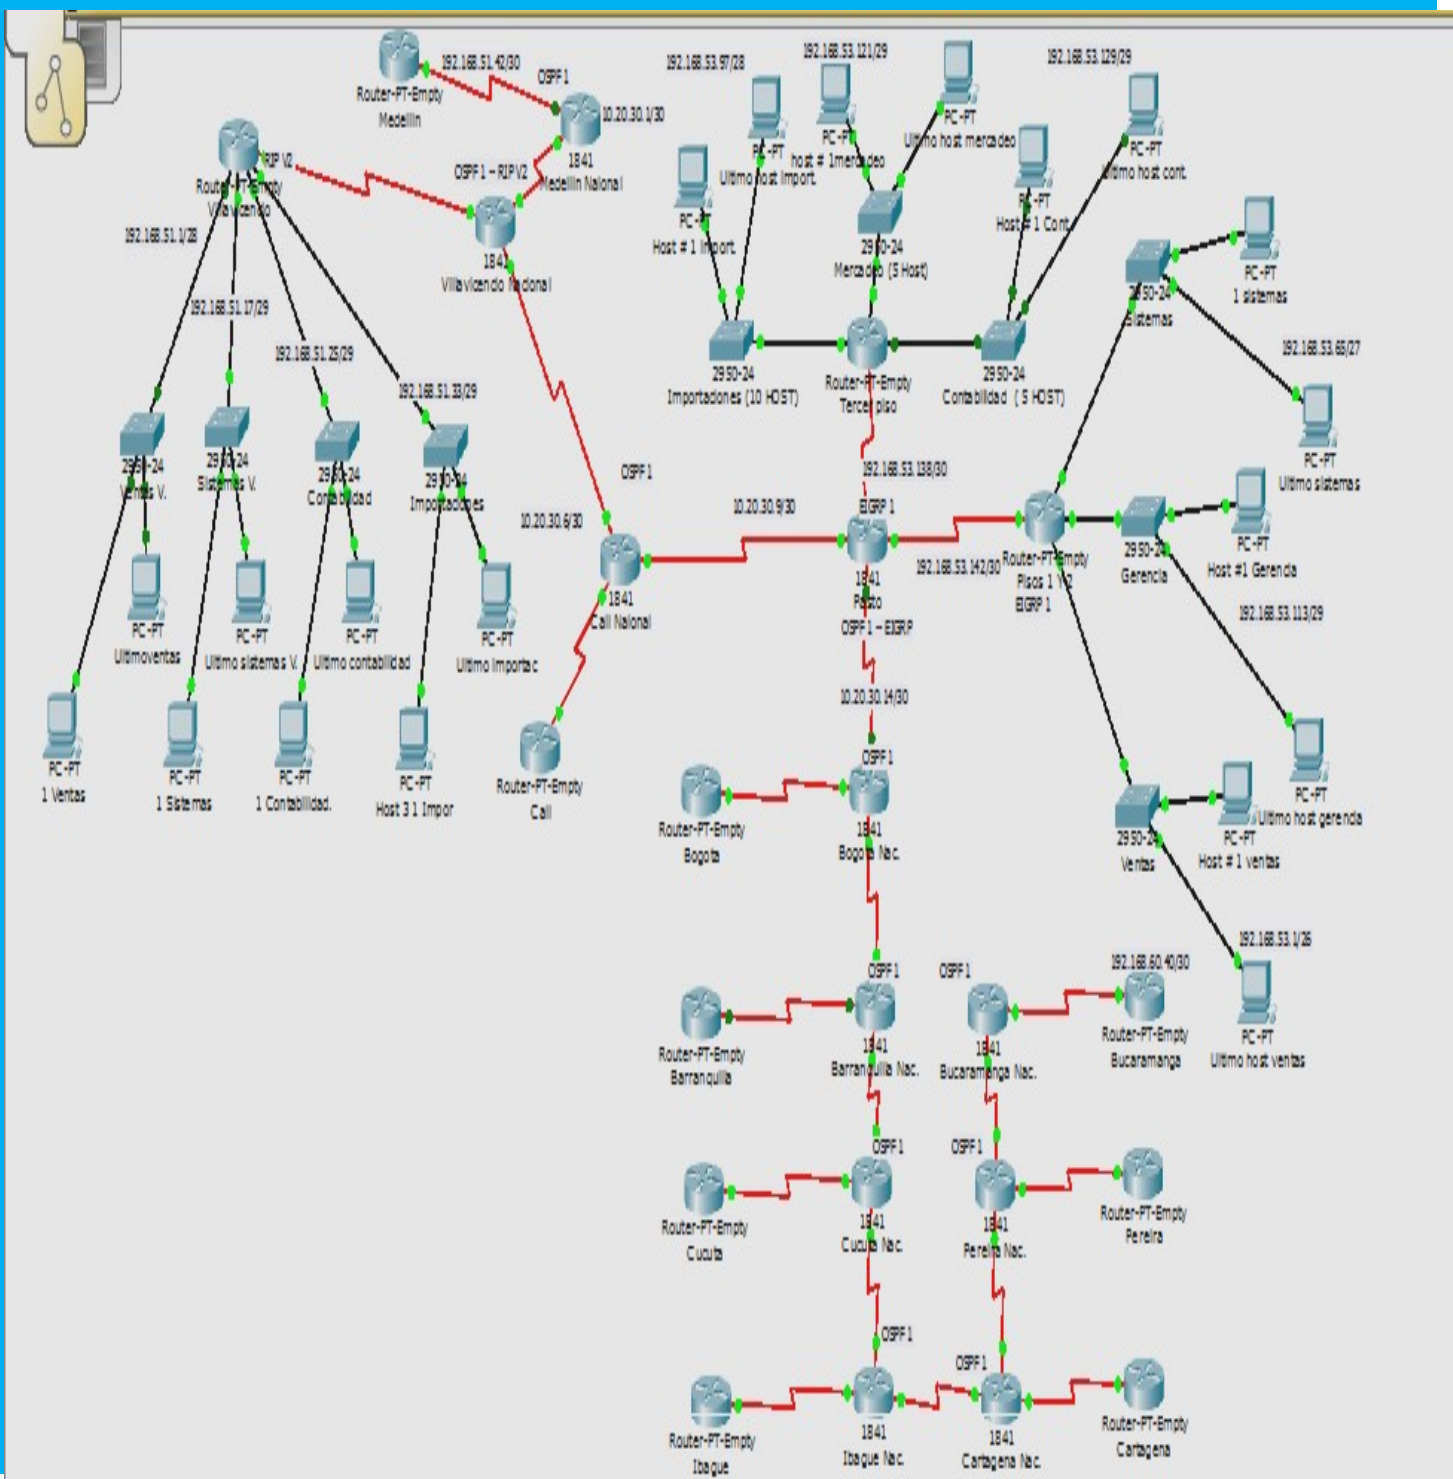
192.168.51.42/30
Router-PT-Empty
Medellin
OSPF 1
10.20.30.1/30
1841
Medellin Nalonal
OSPF 1 – RIP V2
RIP V2
Router-PT-Empty
Villavicencio
1841
Villavicencio Nacional
192.168.51.1/28
192.168.51.17/29
192.168.51.25/29
192.168.51.33/29
2950-24
Ventas V.
2950-24
Sistemas V.
2950-24
Contabilidad
2950-24
Importaciones
PC-PT
Ultimoventas
PC-PT
Ultimo sistemas V.
PC-PT
Ultimo contabilidad
PC-PT
Ultimo Importac
PC-PT
1 Ventas
PC-PT
1 Sistemas
PC-PT
1 Contabilidad.
PC-PT
Host 3 1 Impor
192.168.53.97/28
PC-PT
Ultimo host Import.
PC-PT
Host # 1 Import.
192.168.53.121/29
PC-PT
host # 1mercadeo
PC-PT
Ultimo host mercadeo
2950-24
Mercadeo (5 Host)
192.168.53.129/29
PC-PT
Host # 1 Cont.
PC-PT
Ultimo host cont.
2950-24
Importaciones (10 HOST)
Router-PT-Empty
Tercer piso
2950-24
Contabilidad (5 HOST)
2950-24
Sistemas
PC-PT
1 sistemas
192.168.53.65/27
PC-PT
Ultimo sistemas
192.168.53.138/30
OSPF 1
10.20.30.6/30
10.20.30.9/30
EIGRP 1
1841
Cali Nalonal
1841
Pasto
OSPF 1 – EIGRP
192.168.53.142/30
Router-PT-Empty
Pisos 1 Y 2
EIGRP 1
2950-24
Gerencia
PC-PT
Host #1 Gerencia
192.168.53.113/29
PC-PT
Ultimo host gerencia
Router-PT-Empty
Cali
10.20.30.14/30
OSPF 1
Router-PT-Empty
Bogota
1841
Bogota Nac.
2950-24
Ventas
PC-PT
Host # 1 ventas
192.168.53.1/26
PC-PT
Ultimo host ventas
OSPF 1
OSPF 1
192.168.60.40/30
Router-PT-Empty
Barranquilla
1841
Barranquilla Nac.
1841
Bucaramanga Nac.
Router-PT-Empty
Bucaramanga
OSPF 1
OSPF 1
Router-PT-Empty
Cucuta
1841
Cucuta Nac.
1841
Pereira Nac.
Router-PT-Empty
Pereira
OSPF 1
OSPF 1
Router-PT-Empty
Ibague
1841
Ibague Nac.
1841
Cartagena Nac.
Router-PT-Empty
Cartagena